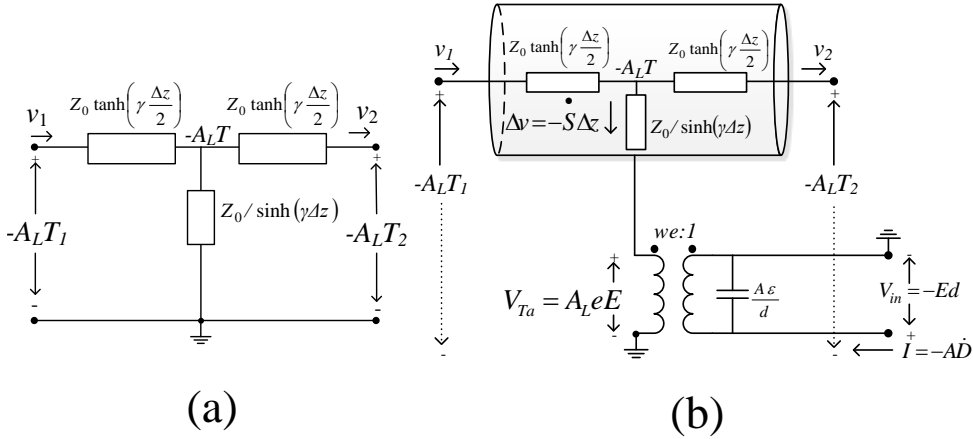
$v_1$

$Z_0 \tanh\left(\gamma \frac{\Delta z}{2}\right)$

$-A_L T$

$Z_0 \tanh\left(\gamma \frac{\Delta z}{2}\right)$

$v_2$

+

$-A_L T_1$

-

$Z_0 / \sinh(\gamma \Delta z)$

+

$-A_L T_2$

-

(a)

$v_1$

$Z_0 \tanh\left(\gamma \frac{\Delta z}{2}\right)$

$-A_L T$

$Z_0 \tanh\left(\gamma \frac{\Delta z}{2}\right)$

$v_2$

+

$\Delta v = -\dot{S} \Delta z$

$Z_0 / \sinh(\gamma \Delta z)$

+

$-A_L T_1$

$-A_L T_2$

$we:1$

+

$V_{Ta} = A_L eE$

-

$\frac{A \varepsilon}{d}$

$V_{in} = -Ed$

+

$I = -A\dot{D}$

-

-

(b)